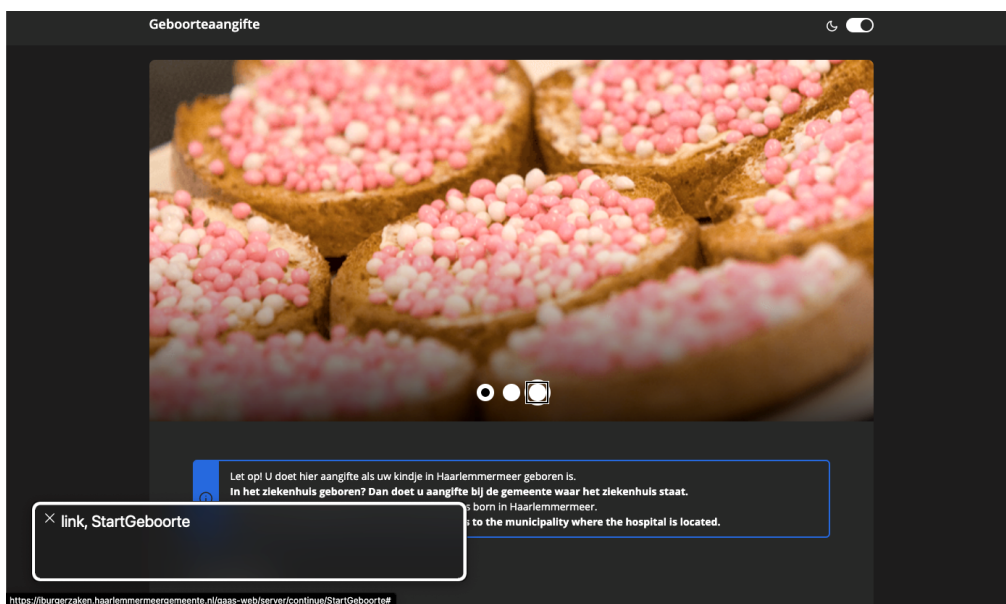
Geboorteaangifte

Let op! U doet hier aangifte als uw kindje in Haarlemmermeer geboren is.
**In het ziekenhuis geboren? Dan doet u aangifte bij de gemeente waar het ziekenhuis staat.**
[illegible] s born in Haarlemmermeer.
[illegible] **s to the municipality where the hospital is located.**

× link, StartGeboorte

https://iburgerzaken.haarlemmermeergemeente.nl/qaas-web/server/continue/StartGeboorte#